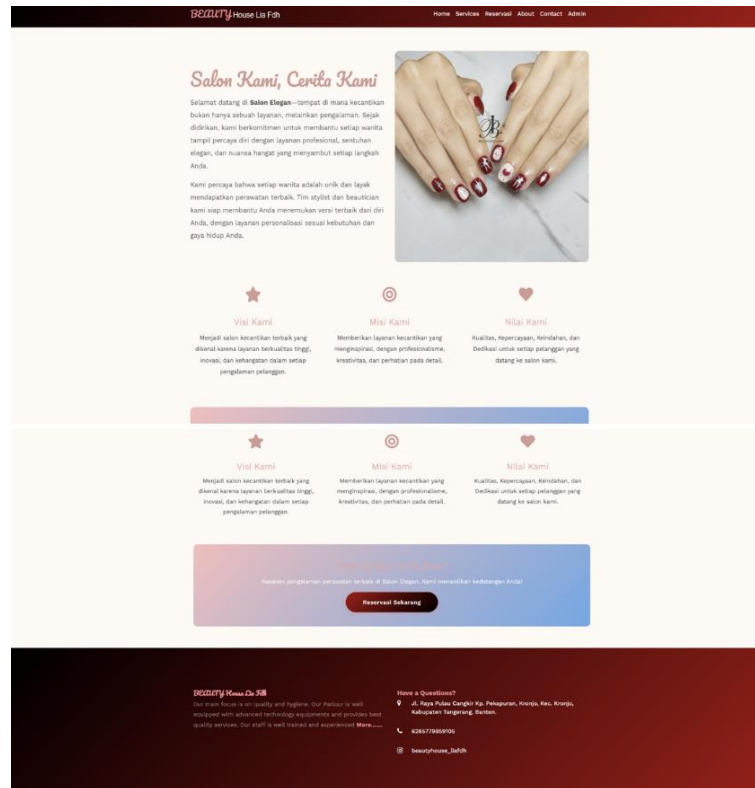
BEAUTY House Lia Fdh

Home Services Reservasi About Contact Admin

Salon Kami, Cerita Kami

Selamat datang di **Salon Elegan**—tempat di mana kecantikan bukan hanya sebuah layanan, melainkan pengalaman. Sejak didirikan, kami berkomitmen untuk membantu setiap wanita tampil percaya diri dengan layanan profesional, sentuhan elegan, dan nuansa hangat yang menyambut setiap langkah Anda.

Kami percaya bahwa setiap wanita adalah unik dan layak mendapatkan perawatan terbaik. Tim stylist dan beautician kami siap membantu Anda menemukan versi terbaik dari diri Anda, dengan layanan personalisasi sesuai kebutuhan dan gaya hidup Anda.

Visi Kami

Menjadi salon kecantikan terbaik yang dikenal karena layanan berkualitas tinggi, inovasi, dan kehangatan dalam setiap pengalaman pelanggan.

Misi Kami

Memberikan layanan kecantikan yang menginspirasi, dengan profesionalisme, kreativitas, dan perhatian pada detail.

Nilai Kami

Kualitas, Kepercayaan, Keindahan, dan Dedikasi untuk setiap pelanggan yang datang ke salon kami.

Visi Kami

Menjadi salon kecantikan terbaik yang dikenal karena layanan berkualitas tinggi, inovasi, dan kehangatan dalam setiap pengalaman pelanggan.

Misi Kami

Memberikan layanan kecantikan yang menginspirasi, dengan profesionalisme, kreativitas, dan perhatian pada detail.

Nilai Kami

Kualitas, Kepercayaan, Keindahan, dan Dedikasi untuk setiap pelanggan yang datang ke salon kami.

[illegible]

Rasakan pengalaman perawatan terbaik di Salon Elegan. Kami menantikan kedatangan Anda!

Reservasi Sekarang

BEAUTY House Lia Fdh

Our main focus is on quality and hygiene. Our Parlour is well equipped with advanced technology equipments and provides best quality services. Our staff is well trained and experienced **More.....**

Have a Questions?

Jl. Raya Pulau Cangkir Kp. Pekapuran, Kronjo, Kec. Kronjo, Kabupaten Tangerang, Banten.

6285779859106

beautyhouse_liafdh